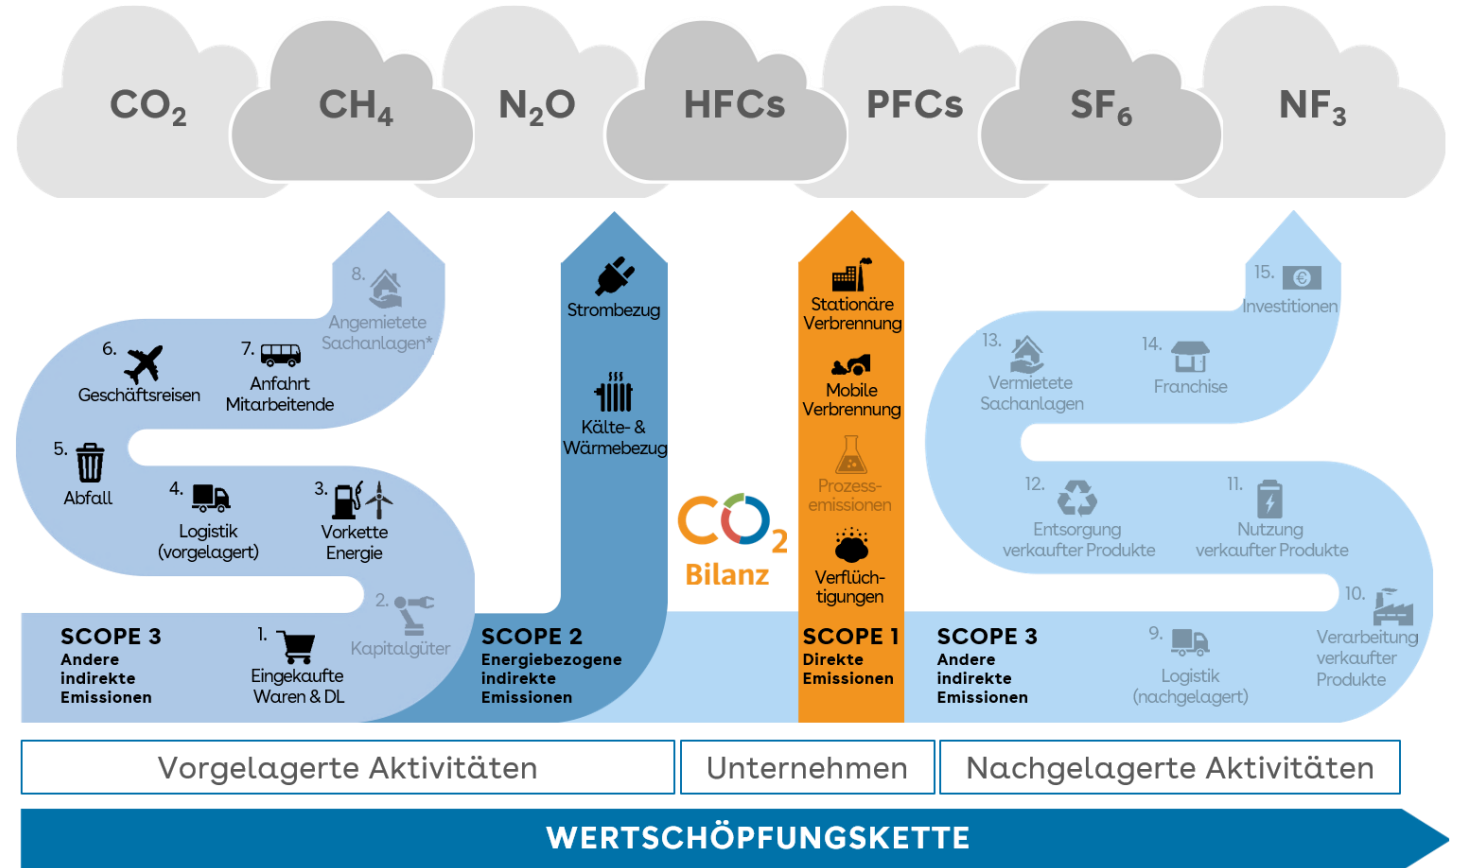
$CO_2$ $CH_4$ $N_2O$ HFCs PFCs $SF_6$ $NF_3$

8. Angemietete Sachanlagen*

6. Geschäftsreisen

7. Anfahrt Mitarbeitende

5. Abfall

4. Logistik (vorgelagert)

3. Vorkette Energie

2. Kapitalgüter

1. Eingekaufte Waren & DL

SCOPE 3
Andere indirekte Emissionen

Strombezug

Kälte- & Wärmebezug

SCOPE 2
Energiebezogene indirekte Emissionen

$CO_2$ Bilanz

Stationäre Verbrennung

Mobile Verbrennung

Prozess-emissionen

Verflüch-tigungen

SCOPE 1
Direkte Emissionen

15. Investitionen

13. Vermietete Sachanlagen

14. Franchise

12. Entsorgung verkaufter Produkte

11. Nutzung verkaufter Produkte

10. Verarbeitung verkaufter Produkte

9. Logistik (nachgelagert)

SCOPE 3
Andere indirekte Emissionen

Vorgelagerte Aktivitäten | Unternehmen | Nachgelagerte Aktivitäten

WERTSCHÖPFUNGSKETTE